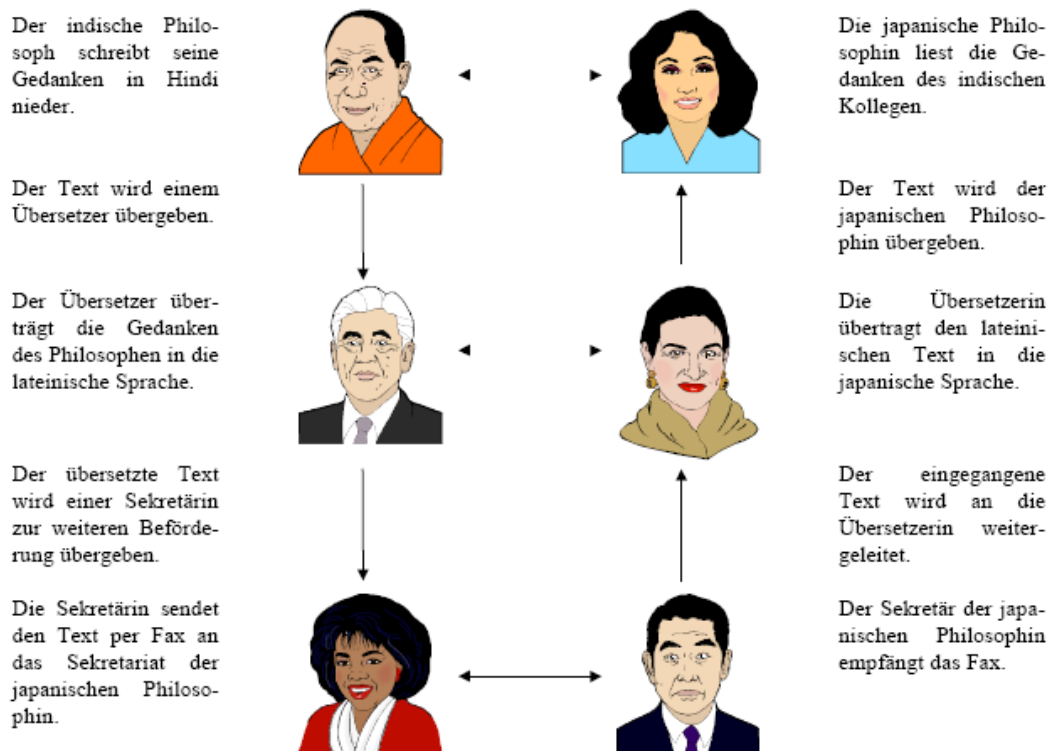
Der indische Philosoph schreibt seine Gedanken in Hindi nieder.

Der Text wird einem Übersetzer übergeben.

Der Übersetzer überträgt die Gedanken des Philosophen in die lateinische Sprache.

Der übersetzte Text wird einer Sekretärin zur weiteren Beförderung übergeben.

Die Sekretärin sendet den Text per Fax an das Sekretariat der japanischen Philosophin.

Die japanische Philosophin liest die Gedanken des indischen Kollegen.

Der Text wird der japanischen Philosophin übergeben.

Die Übersetzerin übertragt den lateinischen Text in die japanische Sprache.

Der eingegangene Text wird an die Übersetzerin weitergeleitet.

Der Sekretär der japanischen Philosophin empfängt das Fax.